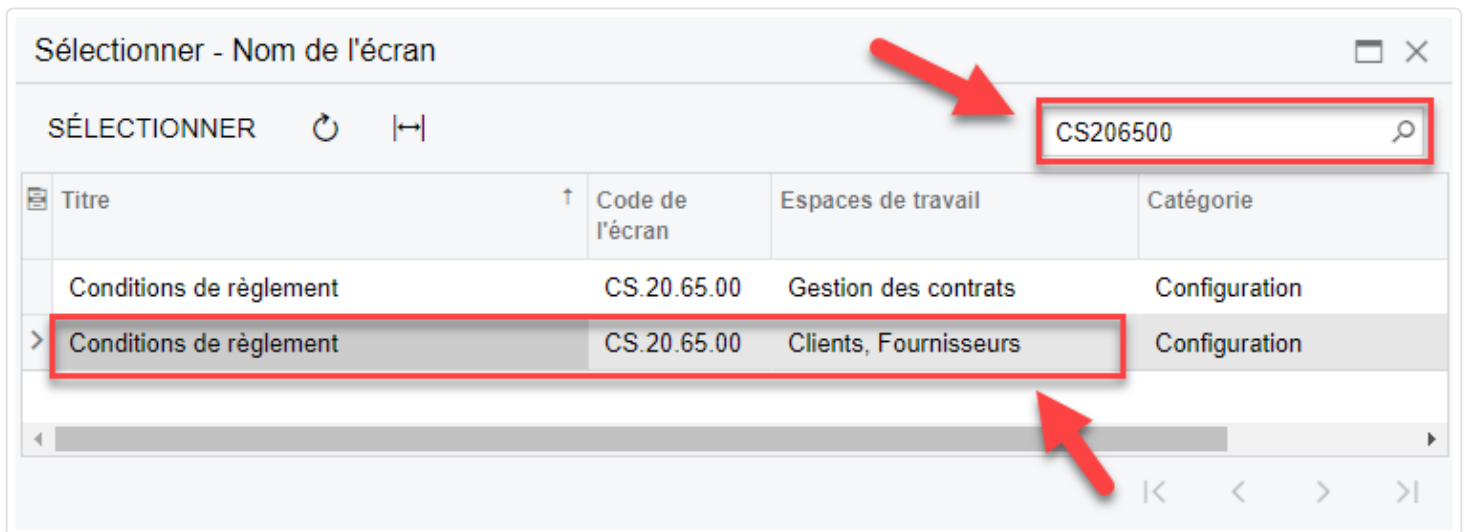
Sélectionner - Nom de l'écran

SÉLECTIONNER

CS206500

| Titre | Code de l'écran | Espaces de travail | Catégorie |
|---|---|---|---|
| Conditions de règlement | CS.20.65.00 | Gestion des contrats | Configuration |
| Conditions de règlement | CS.20.65.00 | Clients, Fournisseurs | Configuration |